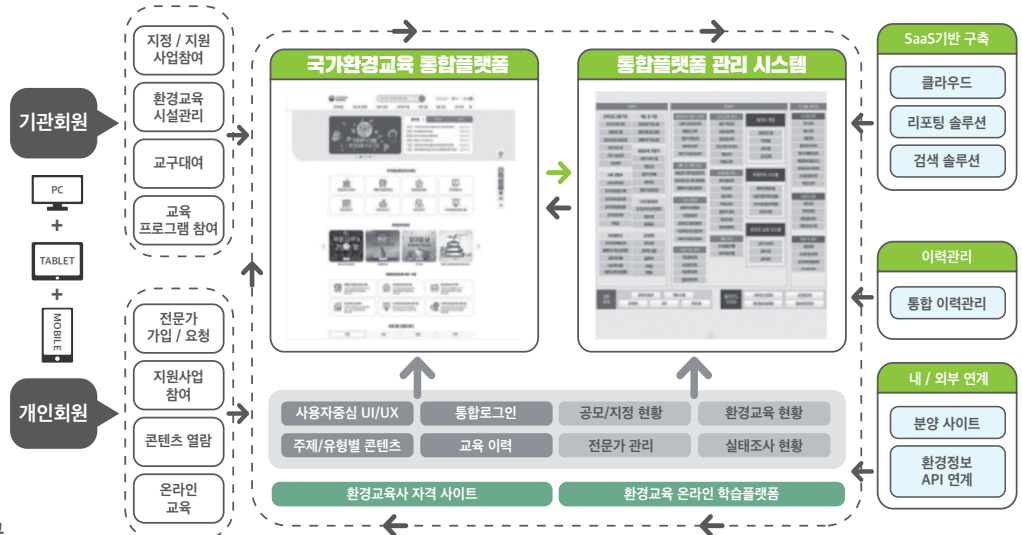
지정 / 지원 사업참여

환경교육 시설관리

교구대여

교육 프로그램 참여

기관회원

PC

+

TABLET

+

MOBILE

전문가 가입 / 요청

지원사업 참여

콘텐츠 열람

온라인 교육

개인회원

국가환경교육 통합플랫폼

통합플랫폼 관리 시스템

사용자중심 UI/UX

통합로그인

공모/지정 현황

환경교육 현황

주제/유형별 콘텐츠

교육 이력

전문가 관리

실태조사 현황

환경교육사 자격 사이트

환경교육 온라인 학습플랫폼

SaaS기반 구축

클라우드

리포팅 솔루션

검색 솔루션

이력관리

통합 이력관리

내 / 외부 연계

분양 사이트

환경정보 API 연계